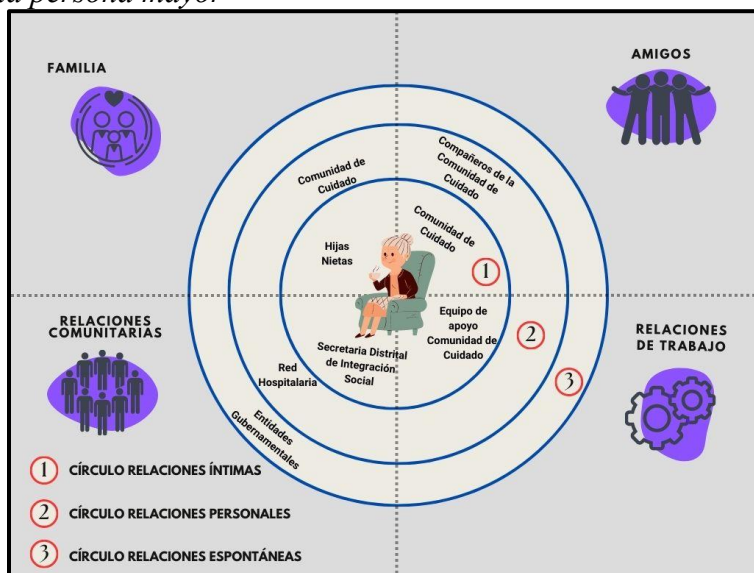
a persona mayor.

FAMILIA

AMIGOS

Comunidad de Cuidado

Compañeros de la Comunidad de Cuidado

Comunidad de Cuidado

Hijas
Nietas

1

RELACIONES COMUNITARIAS

Equipo de apoyo Comunidad de Cuidado

2

RELACIONES DE TRABAJO

Secretaria Distrital de Integración Social

Red Hospitalaria

3

Entidades Gubernamentales

1 CÍRCULO RELACIONES ÍNTIMAS

2 CÍRCULO RELACIONES PERSONALES

3 CÍRCULO RELACIONES ESPONTÁNEAS